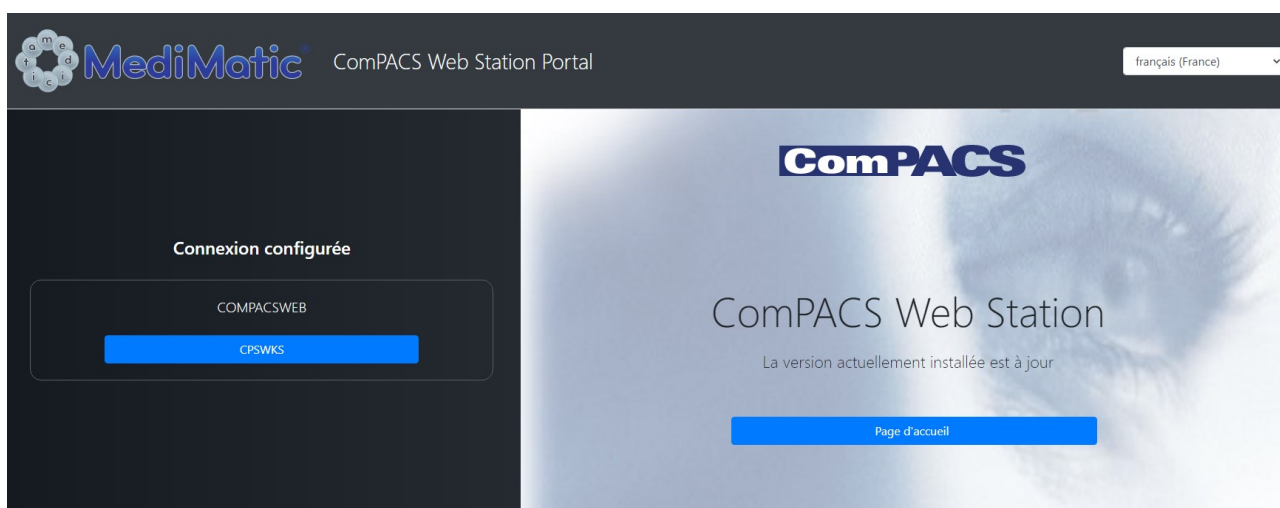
a m e d t i c i

MediMatic®

ComPACS Web Station Portal

français (France)

Connexion configurée

COMPACSWEB

CPSWKS

ComPACS

ComPACS Web Station

La version actuellement installée est à jour

Page d'accueil